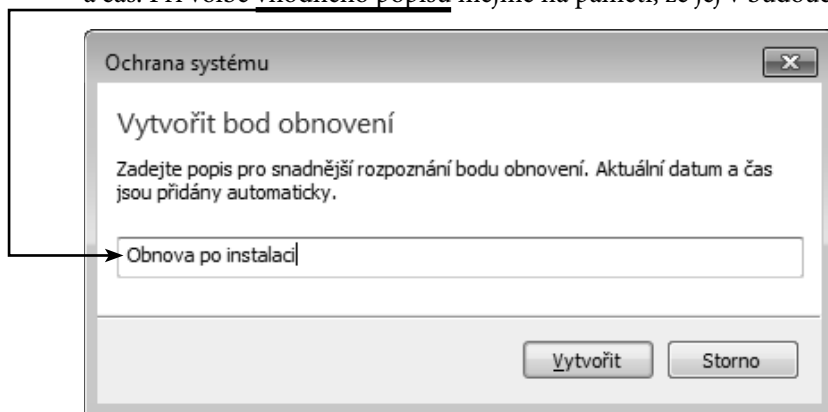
a čas. Při volbě vhodného popisu mějme na paměti, že jej v budoucn

Ochrana systému

Vytvořit bod obnovení

Zadejte popis pro snadnější rozpoznání bodu obnovení. Aktuální datum a čas jsou přidány automaticky.

Obnova po instalaci

Vytvořit

Storno